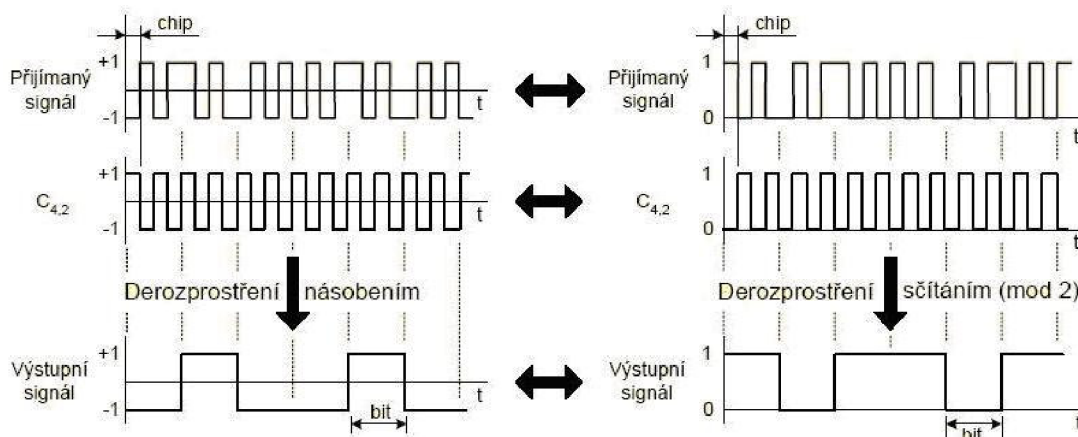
chip

+1

Přijímaný signál

-1

t

$C_{4,2}$

+1

-1

t

Derozprostření násobením

Výstupní signál

+1

-1

bit

t

chip

1

Přijímaný signál

0

t

$C_{4,2}$

1

0

t

Derozprostření sčítáním (mod 2)

Výstupní signál

1

0

bit

t